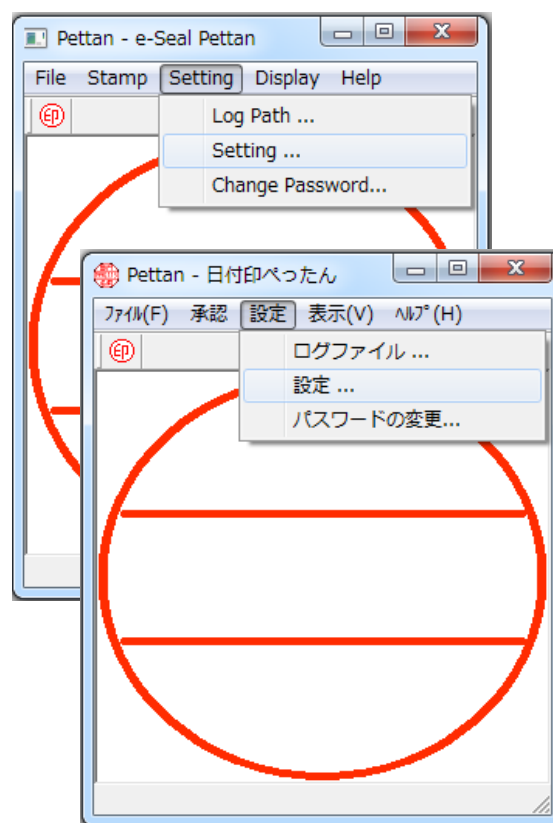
Pettan - e-Seal Pettan

File Stamp Setting Display Help

印

Log Path ...
Setting ...
Change Password...

Pettan - 日付印ぺったん

ﾌｧｲﾙ(F) 承認 設定 表示(V) ﾍﾙﾌﾟ(H)

印

ログファイル ...
設定 ...
パスワードの変更...